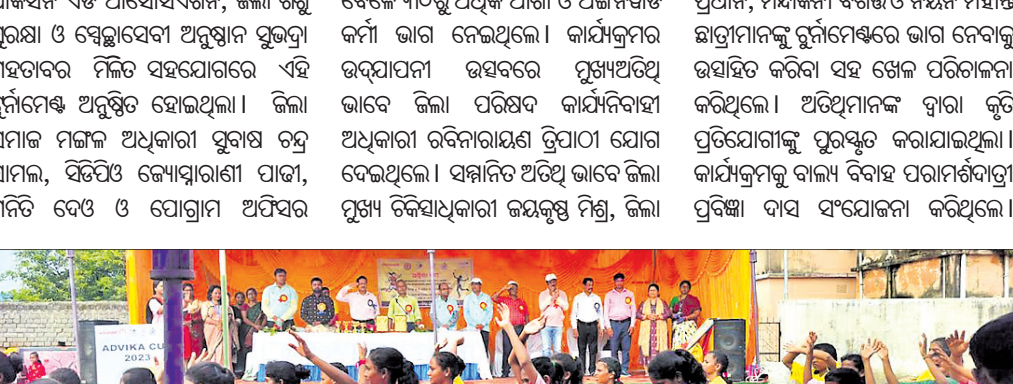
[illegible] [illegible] ଜିଲ୍ଲା ଶିଶୁ
ସୁରକ୍ଷା ଓ ସ୍ୱେଚ୍ଛାସେବୀ ଅନୁଷ୍ଠାନ ସୁଭଦ୍ରା ମହତାବର ମିଳିତ ସହଯୋଗରେ ଏହି ଟୁର୍ନାମେଣ୍ଟ ଅନୁଷ୍ଠିତ ହୋଇଥିଲା। ଜିଲ୍ଲା ସମାଜ ମଙ୍ଗଳ ଅଧିକାରୀ ସୁବାଷ ଚନ୍ଦ୍ର ସାମଲ, ସିଡିପିଓ ଜ୍ୟୋତ୍ସ୍ନାରାଣୀ ପାଢୀ, ମନିତି ଦେଓ ଓ ପୋଗ୍ରାମ ଅଫିସର

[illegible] ପଦ୍ମିକ ପାଣି ଓ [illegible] କର୍ମୀ ଭାଗ ନେଇଥିଲେ। କାର୍ଯ୍ୟକ୍ରମର ଉଦ୍‌ଯାପନୀ ଉତ୍ସବରେ ମୁଖ୍ୟଅତିଥି ଭାବେ ଜିଲ୍ଲା ପରିଷଦ କାର୍ଯ୍ୟନିର୍ବାହୀ ଅଧିକାରୀ ରବିନାରାୟଣ ତ୍ରିପାଠୀ ଯୋଗ ଦେଇଥିଲେ। ସମ୍ମାନିତ ଅତିଥି ଭାବେ ଜିଲ୍ଲା ମୁଖ୍ୟ ଚିକିତ୍ସାଧିକାରୀ ଜୟକୃଷ୍ଣ ମିଶ୍ର, ଜିଲ୍ଲା

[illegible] ଛାତ୍ରୀମାନଙ୍କୁ ଟୁର୍ନାମେଣ୍ଟରେ ଭାଗ ନେବାକୁ ଉତ୍ସାହିତ କରିବା ସହ ଖେଳ ପରିଚାଳନା କରିଥିଲେ। ଅତିଥିମାନଙ୍କ ଦ୍ୱାରା କୃତି ପ୍ରତିଯୋଗୀଙ୍କୁ ପୁରସ୍କୃତ କରାଯାଇଥିଲା। କାର୍ଯ୍ୟକ୍ରମକୁ ବାଲ୍ୟ ବିବାହ ପରାମର୍ଶଦାତ୍ରୀ ପ୍ରବିଙ୍କା ଦାସ ସଂଯୋଜନା କରିଥିଲେ।

ADVIKA CUP
2023